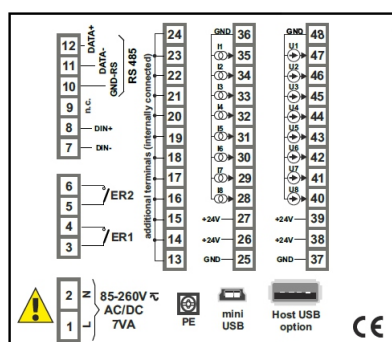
12 DATA+
11 DATA-
10 GND-RS
RS 485
9 n.c.
8 DIN+
7 DIN-
6
5 ER2
4
3 ER1

24
23
22
21
20
19
18
17
16
15
14
13
additional terminals (internally connected)

GND 36
I1 35
I2 34
I3 33
I4 32
I5 31
I6 30
I7 29
I8 28
+24V 27
+24V 26
GND 25

GND 48
U1 47
U2 46
U3 45
U4 44
U5 43
U6 42
U7 41
U8 40
+24V 39
+24V 38
GND 37

2 N
1 L
85-260V
AC/DC
7VA

PE
mini USB
Host USB option
CE